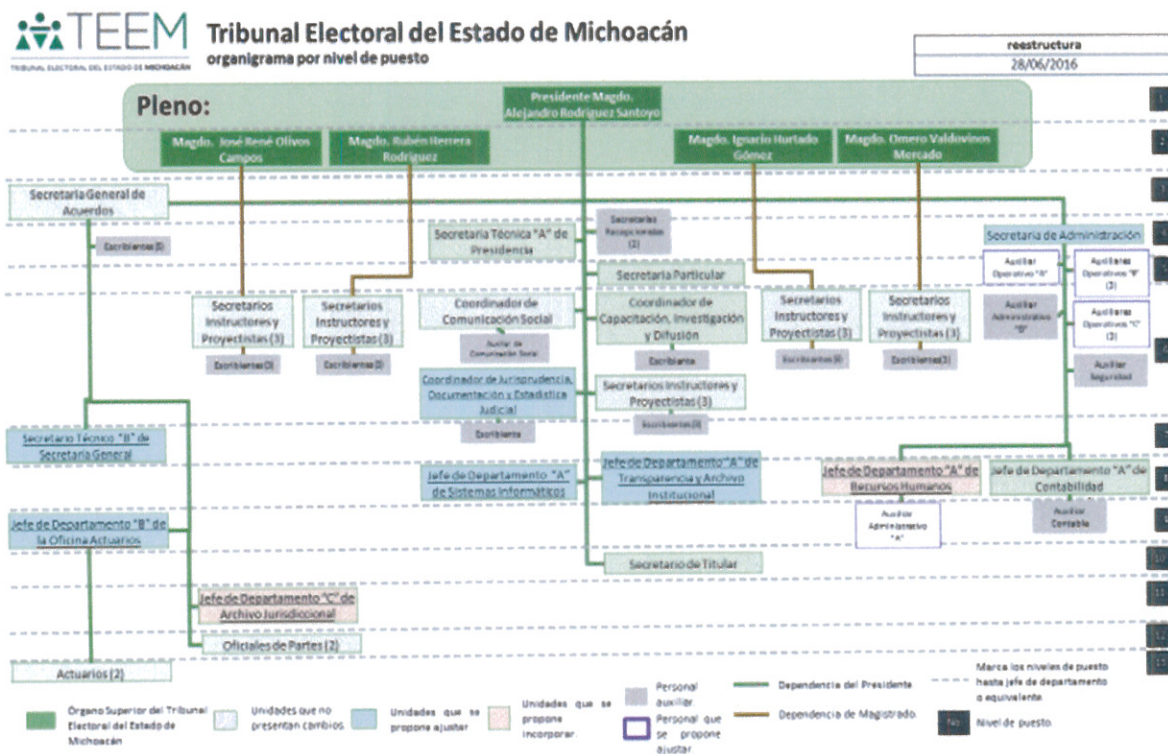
TEEM
TRIBUNAL ELECTORAL DEL ESTADO DE MICHOACÁN

Tribunal Electoral del Estado de Michoacán
organigrama por nivel de puesto

| reestructura |
|---|
| 28/06/2016 |

Pleno:

Presidente Magdo. Alejandro Rodríguez Santoyo

Magdo. José René Olivos Campos

Magdo. Rubén Herrera Rodríguez

Magdo. Ignacio Hurtado Gómez

Magdo. Omero Valdovinos Mercado

Secretaría General de Acuerdos

Escribientes (3)

Secretaría Técnica "A" de Presidencia

Secretarias Recepcionistas (2)

Secretaría Particular

Secretaría de Administración

Auxiliar Operativo "A"

Auxiliares Operativos "B" (3)

Auxiliar Administrativo "B"

Auxiliares Operativos "C" (3)

Auxiliar Seguridad

Secretarios Instructores y Proyectistas (3)

Escribientes (3)

Secretarios Instructores y Proyectistas (3)

Escribientes (3)

Coordinador de Comunicación Social

Auxiliar de Comunicación Social

Coordinador de Capacitación, Investigación y Difusión

Escribiente

Secretarios Instructores y Proyectistas (3)

Escribientes (3)

Secretarios Instructores y Proyectistas (3)

Escribientes (3)

Coordinador de Jurisprudencia, Documentación y Estadística Judicial

Escribiente

Secretarios Instructores y Proyectistas (3)

Escribientes (3)

Secretario Técnico "B" de Secretaría General

Jefe de Departamento "A" de Sistemas Informáticos

Jefe de Departamento "A" de Transparencia y Archivo Institucional

Jefe de Departamento "A" de Recursos Humanos

Auxiliar Administrativo "A"

Jefe de Departamento "A" de Contabilidad

Auxiliar Contable

Jefe de Departamento "B" de la Oficina Actuarios

Secretario de Titular

Jefe de Departamento "C" de Archivo Jurisdiccional

Oficiales de Partes (2)

Actuarios (2)

Órgano Superior del Tribunal Electoral del Estado de Michoacán
Unidades que no presentan cambios
Unidades que se propone ajustar
Unidades que se propone incorporar
Personal auxiliar
Personal que se propone ajustar
Dependencia del Presidente
Dependencia de Magistrado
Marca los niveles de puesto hasta jefe de departamento o equivalente
No. Nivel de puesto

1
2
3
4
5
6
7
8
9
10
11
12
13